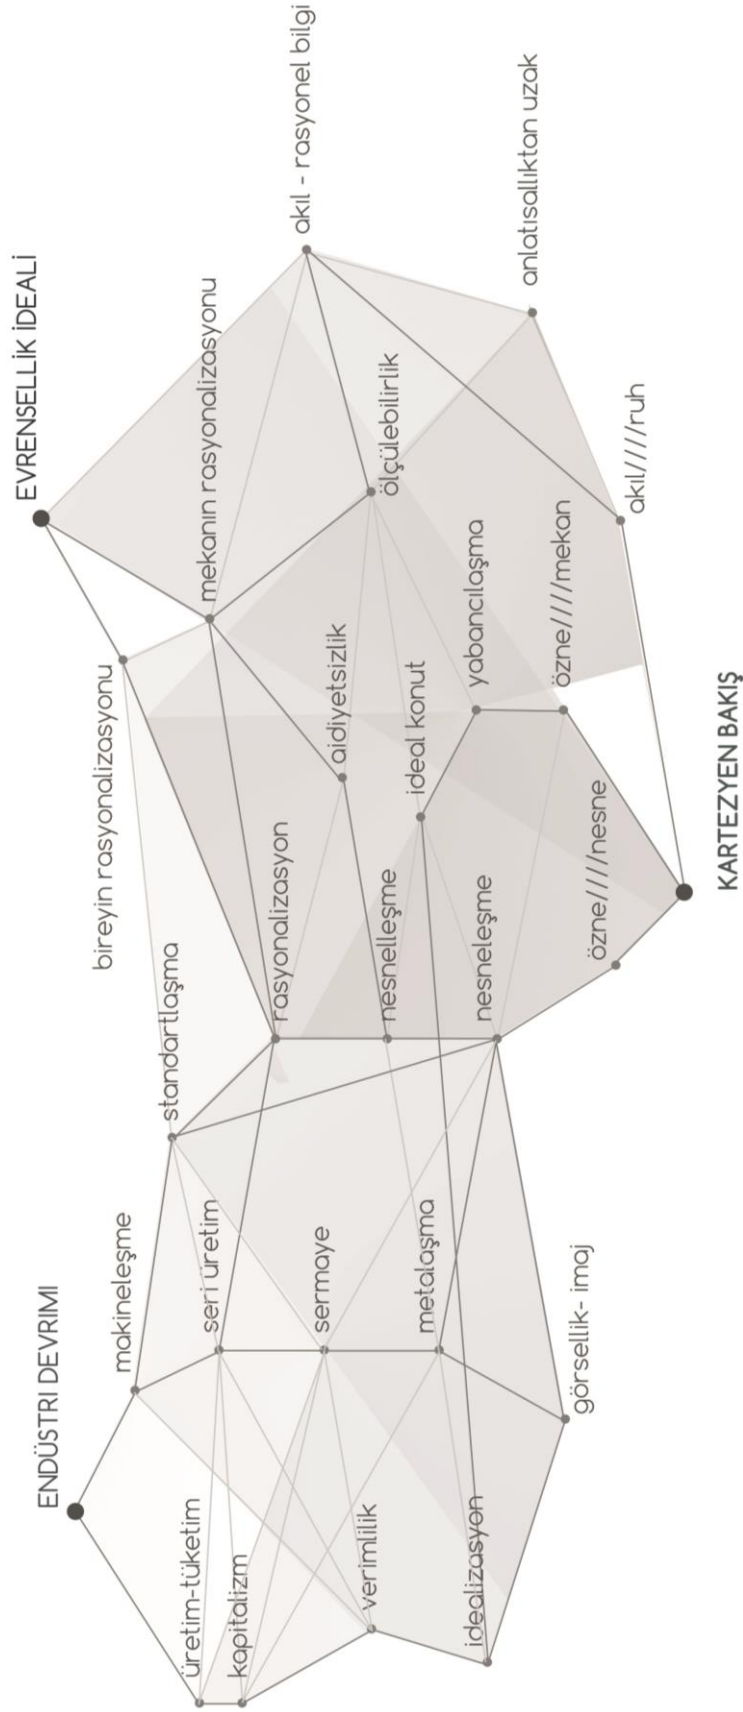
ENDÜSTRI DEVRIMI

üretim-tüketim

kapitalizm

makineleşme

seri üretim

sermaye

verimlilik

metalaşma

idealizasyon

görsellik- imaj

standartlaşma

bireyin rasyonalizasyonu

rasyonalizasyon

nesnelleşme

nesneleşme

EVRENSELLİK İDEALİ

mekanın rasyonalizasyonu

aidiyetsizlik

ideal konut

ölçülebilirlik

yabancılaşma

akıl - rasyonel bilgi

anlatısallıktan uzak

akıl///ruh

özne///mekan

özne///nesne

KARTEZYEN BAKIŞ